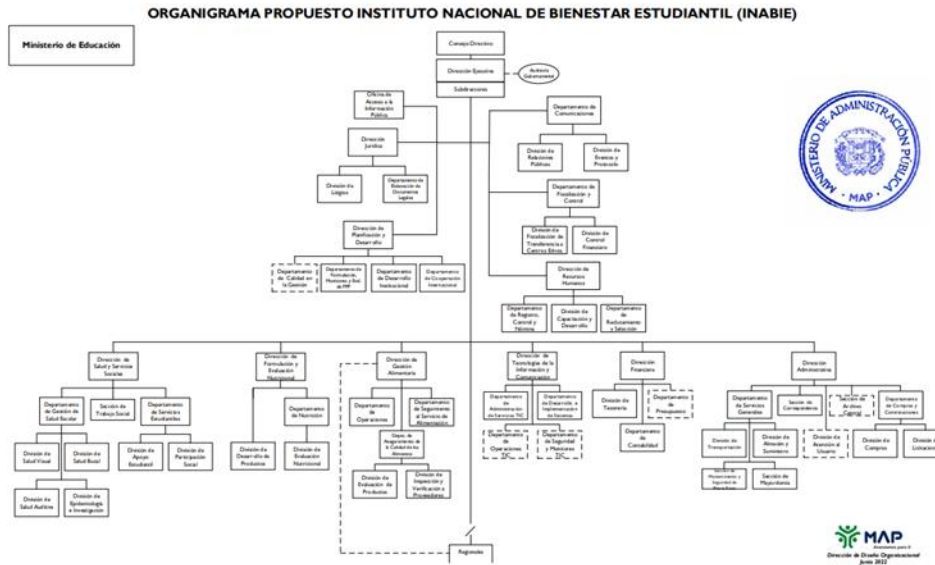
ORGANIGRAMA PROPUESTO INSTITUTO NACIONAL DE BIENESTAR ESTUDIANTIL (INABIE)

Ministerio de Educación

Consejo Directivo

Dirección Ejecutiva

Auditoría Gubernamental

Subdirecciones

Oficina de Acceso a la Información Pública

Departamento de Comunicaciones

Dirección Jurídica

División de Relaciones Públicas

División de Eventos y Protocolo

División de Litigios

Departamento de Elaboración de Documentos Legales

Departamento de Fiscalización y Control

Dirección de Planificación y Desarrollo

División de Fiscalización de Transferencias a Centros Educ.

División de Control Financiero

Departamento de Calidad en la Gestión

Departamento de Formulación, Monitoreo y Eval. de PPP

Departamento de Desarrollo Institucional

Departamento de Cooperación Internacional

Dirección de Recursos Humanos

Departamento de Registro, Control y Nómina

División de Capacitación y Desarrollo

Departamento de Reclutamiento y Selección

Dirección de Salud y Servicios Sociales

Dirección de Formulación y Evaluación Nutricional

Dirección de Gestión Alimentaria

Dirección de Tecnologías de la Información y Comunicación

Dirección Financiera

Dirección Administrativa

Departamento de Gestión de Salud Escolar

Sección de Trabajo Social

Departamento de Servicios Estudiantiles

Departamento de Nutrición

Departamento de Operaciones

Departamento de Seguimiento al Servicio de Alimentación

Departamento de Administración de Servicios TIC

Departamento de Desarrollo e Implementación de Sistemas

División de Tesorería

Departamento de Presupuesto

Departamento de Servicios Generales

Sección de Correspondencia

Sección de Archivo Central

Departamento de Compras y Contrataciones

División de Salud Visual

División de Salud Bucal

División de Apoyo Estudiantil

División de Participación Social

División de Desarrollo de Productos

División de Evaluación Nutricional

Depto. de Aseguramiento de la Calidad de los Alimentos

Departamento de Operaciones TIC

Departamento de Seguridad y Monitoreo TIC

Departamento de Contabilidad

División de Transportación

División de Atención y Suministro

División de Atención al Usuario

División de Compras

División de Licitaciones

División de Salud Auditiva

División de Epidemiología e Investigación

División de Evaluación de Productos

División de Inspección y Verificación a Proveedores

Sección de Mantenimiento y Seguridad de Almacenes

Sección de Mayordomía

Regionales

MINISTERIO DE ADMINISTRACIÓN PÚBLICA
MAP

MAP
Dirección de Diseño Organizacional
Junio 2022